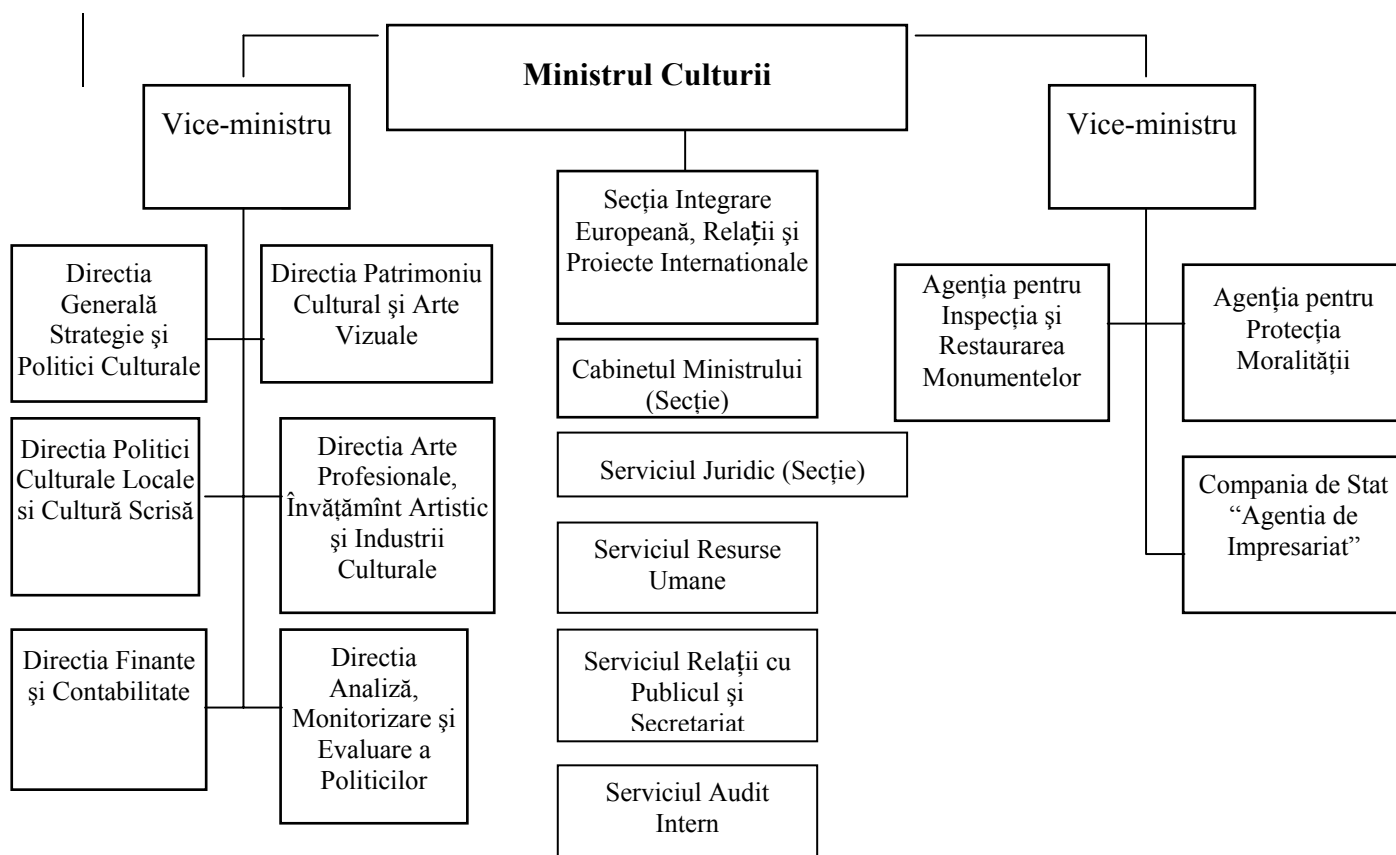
**Ministrul Culturii**

Vice-ministru

Directia Generală Strategie şi Politici Culturale

Directia Patrimoniu Cultural şi Arte Vizuale

Directia Politici Culturale Locale si Cultură Scrisă

Directia Arte Profesionale, Învăţămînt Artistic şi Industrii Culturale

Directia Finante şi Contabilitate

Directia Analiză, Monitorizare şi Evaluare a Politicilor

Secţia Integrare Europeană, Relaţii şi Proiecte Internationale

Cabinetul Ministrului (Secţie)

Serviciul Juridic (Secţie)

Serviciul Resurse Umane

Serviciul Relaţii cu Publicul şi Secretariat

Serviciul Audit Intern

Vice-ministru

Agenţia pentru Inspecţia şi Restaurarea Monumentelor

Agenţia pentru Protecţia Moralităţii

Compania de Stat "Agentia de Impresariat"